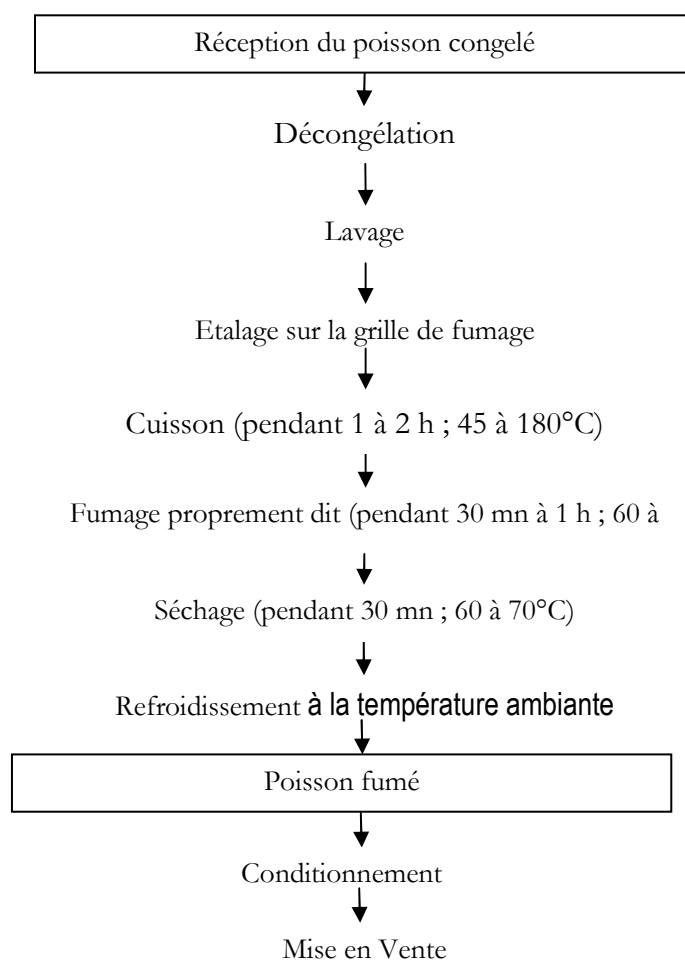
Réception du poisson congelé

Décongélation

Lavage

Etalage sur la grille de fumage

Cuisson (pendant 1 à 2 h ; 45 à 180°C)

Fumage proprement dit (pendant 30 mn à 1 h ; 60 à

Séchage (pendant 30 mn ; 60 à 70°C)

Refroidissement à la température ambiante

Poisson fumé

Conditionnement

Mise en Vente